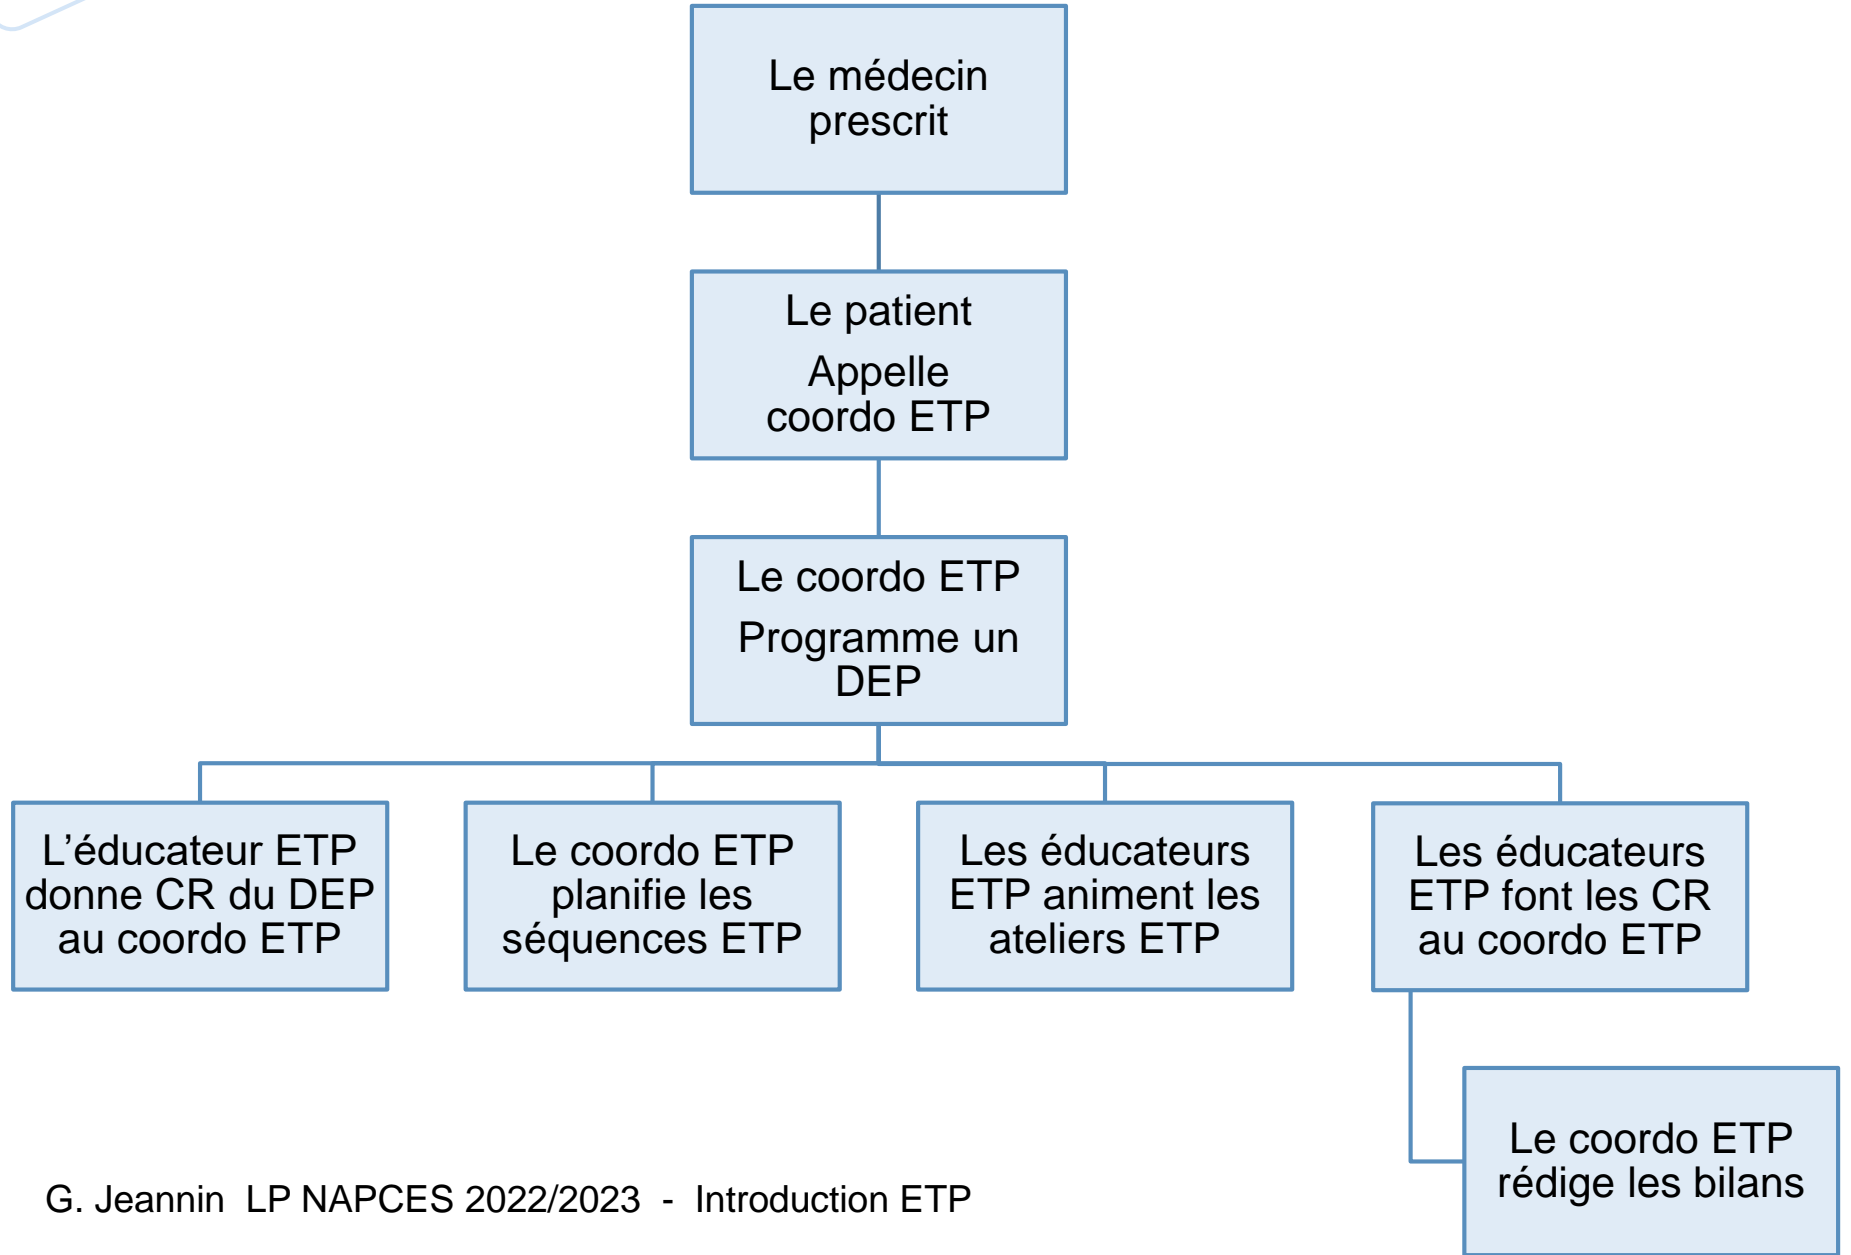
Le médecin prescrit

Le patient

Appelle coordo ETP

Le coordo ETP

Programme un DEP

L’éducateur ETP donne CR du DEP au coordo ETP

Le coordo ETP planifie les séquences ETP

Les éducateurs ETP animent les ateliers ETP

Les éducateurs ETP font les CR au coordo ETP

Le coordo ETP rédige les bilans

G. Jeannin LP NAPCES 2022/2023 - Introduction ETP